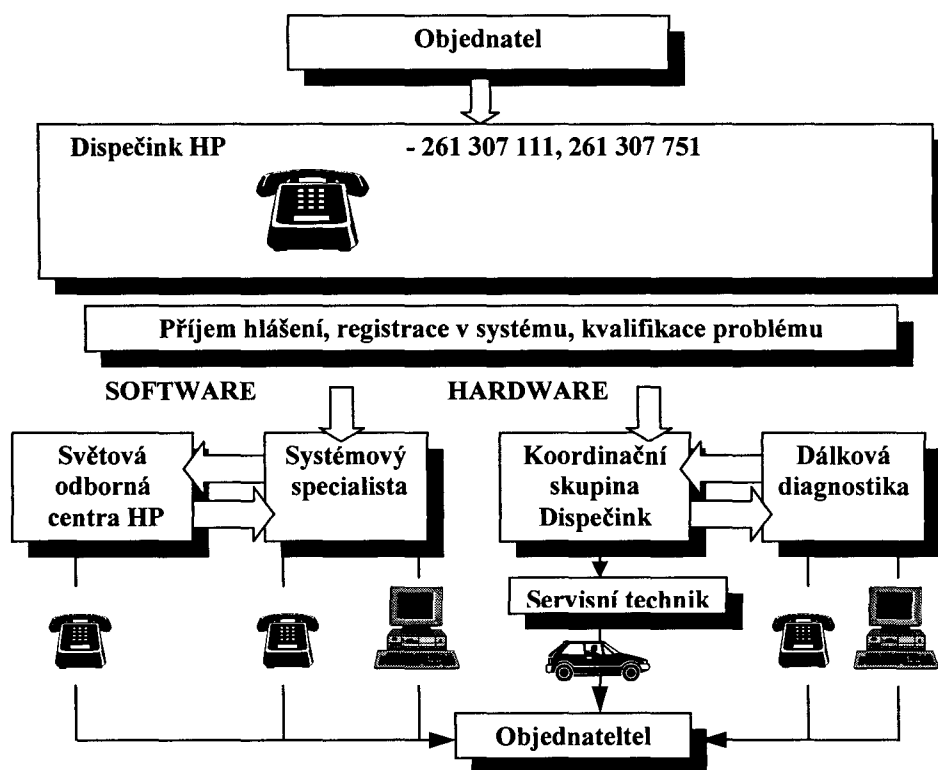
Objednatel

Dispečink HP - 261 307 111, 261 307 751

Příjem hlášení, registrace v systému, kvalifikace problému

SOFTWARE

HARDWARE

Světová odborná centra HP

Systémový specialista

Koordinační skupina Dispečink

Dálková diagnostika

Servisní technik

Objednateltel